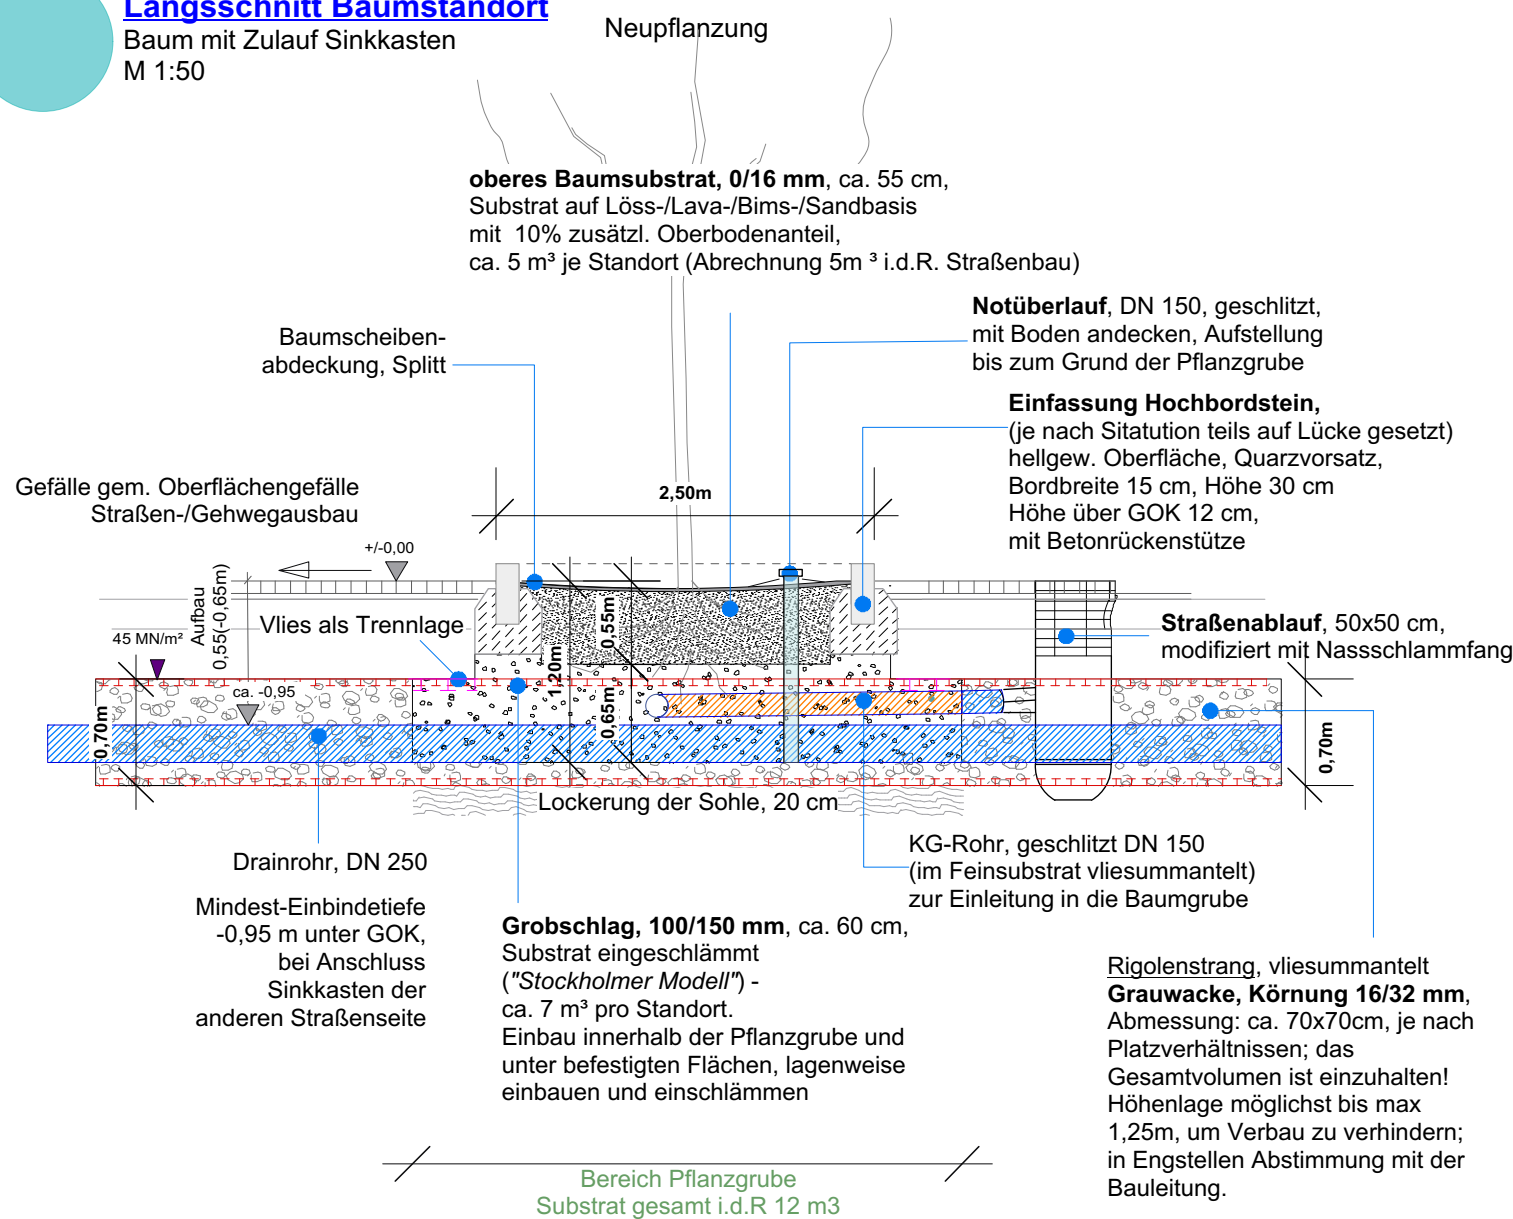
Längsschnitt Baumstandort
Baum mit Zulauf Sinkkasten
M 1:50

Neupflanzung

**oberes Baumsubstrat, 0/16 mm**, ca. 55 cm,
Substrat auf Löss-/Lava-/Bims-/Sandbasis
mit 10% zusätzl. Oberbodenanteil,
ca. 5 m³ je Standort (Abrechnung 5m ³ i.d.R. Straßenbau)

Baumscheiben-abdeckung, Splitt

**Notüberlauf**, DN 150, geschlitzt,
mit Boden andecken, Aufstellung
bis zum Grund der Pflanzgrube

**Einfassung Hochbordstein,**
(je nach Sitatution teils auf Lücke gesetzt)
hellgew. Oberfläche, Quarzvorsatz,
Bordbreite 15 cm, Höhe 30 cm
Höhe über GOK 12 cm,
mit Betonrückenstütze

Gefälle gem. Oberflächengefälle
Straßen-/Gehwegausbau

2,50m

+/-0,00

Aufbau 0,55(-0,65m)

45 MN/m²

Vlies als Trennlage

ca. -0,95

0,55m

1,20m

0,65m

0,70m

**Straßenablauf**, 50x50 cm,
modifiziert mit Nassschlammfang

0,70m

Lockerung der Sohle, 20 cm

KG-Rohr, geschlitzt DN 150
(im Feinsubstrat vliesummantelt)
zur Einleitung in die Baumgrube

Drainrohr, DN 250

Mindest-Einbindetiefe
-0,95 m unter GOK,
bei Anschluss
Sinkkasten der
anderen Straßenseite

**Grobschlag, 100/150 mm**, ca. 60 cm,
Substrat eingeschlämmt
(*"Stockholmer Modell"*) -
ca. 7 m³ pro Standort.
Einbau innerhalb der Pflanzgrube und
unter befestigten Flächen, lagenweise
einbauen und einschlämmen

Rigolenstrang, vliesummantelt
**Grauwacke, Körnung 16/32 mm**,
Abmessung: ca. 70x70cm, je nach
Platzverhältnissen; das
Gesamtvolumen ist einzuhalten!
Höhenlage möglichst bis max
1,25m, um Verbau zu verhindern;
in Engstellen Abstimmung mit der
Bauleitung.

Bereich Pflanzgrube
Substrat gesamt i.d.R 12 m3